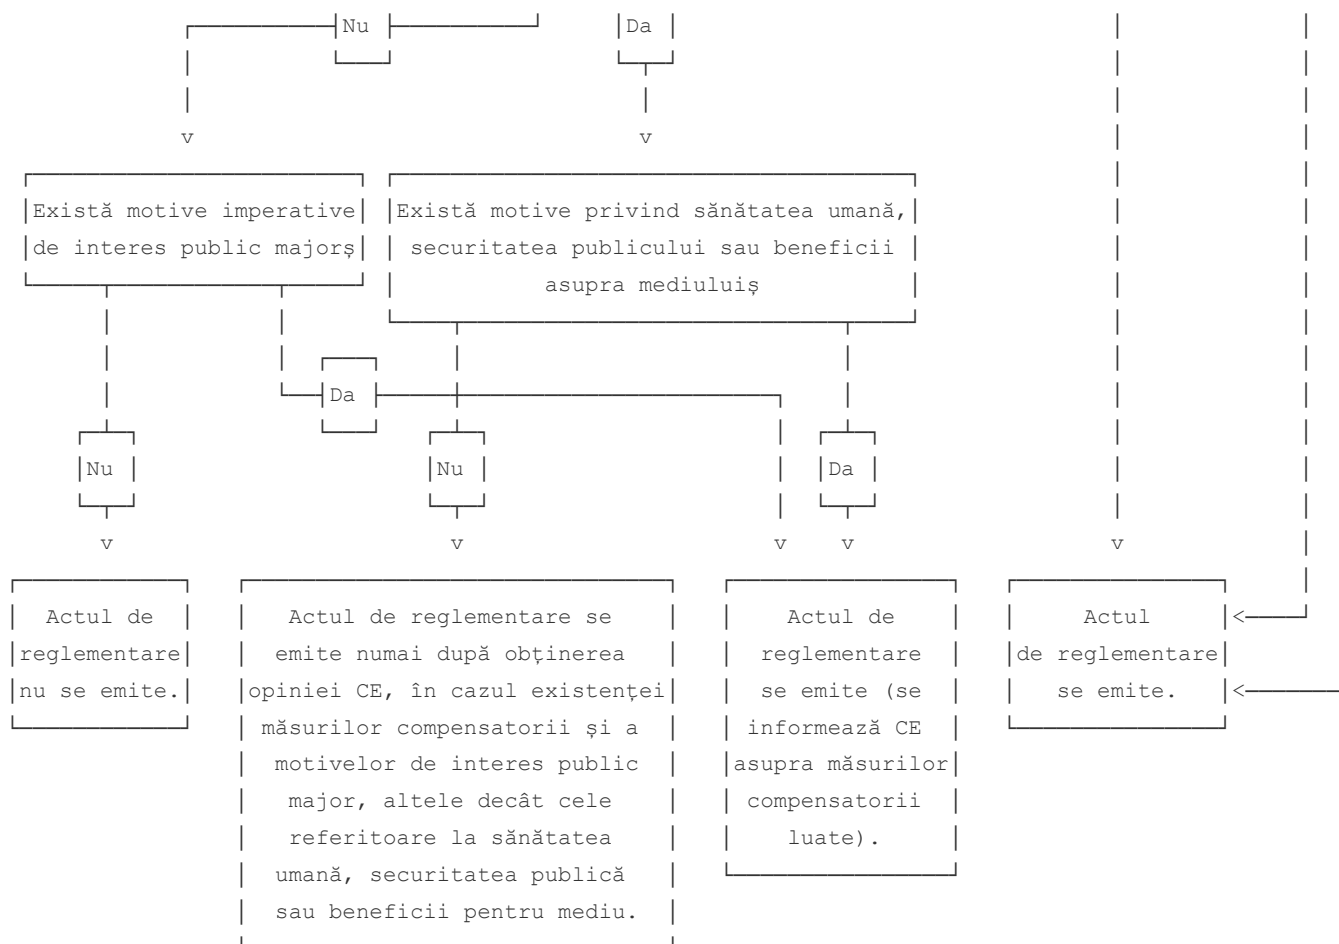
Nu

Da

Există motive imperative de interes public majorș

Există motive privind sănătatea umană, securitatea publicului sau beneficii asupra mediuluiș

Da

Nu

Nu

Da

Actul de reglementare nu se emite.

Actul de reglementare se emite numai după obținerea opiniei CE, în cazul existenței măsurilor compensatorii și a motivelor de interes public major, altele decât cele referitoare la sănătatea umană, securitatea publică sau beneficii pentru mediu.

Actul de reglementare se emite (se informează CE asupra măsurilor compensatorii luate).

Actul de reglementare se emite.